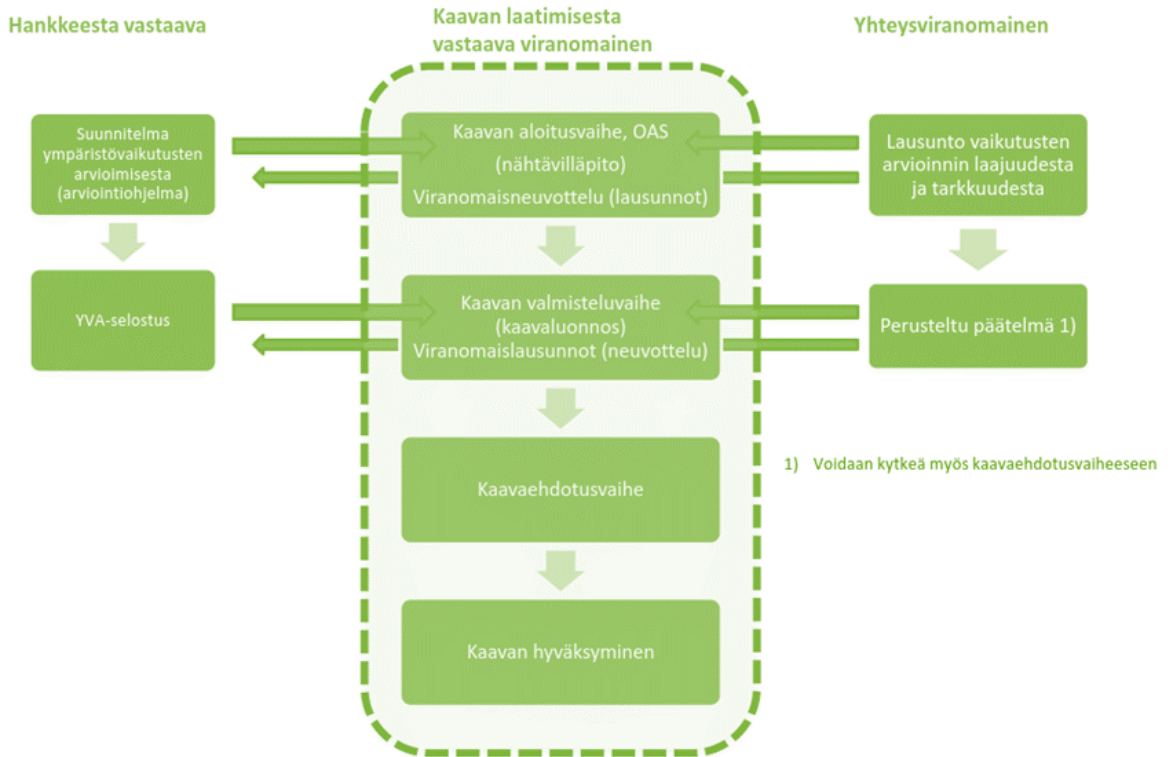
Hankkeesta vastaava

Kaavan laatimisesta vastaava viranomainen

Yhteysviranomainen

Suunnitelma ympäristövaikutusten arvioimisesta (arviointiohjelma)

Kaavan aloitusvaihe, OAS (nähtävilläpito) Viranomaisneuvottelu (lausunnot)

Lausunto vaikutusten arvioinnin laajuudesta ja tarkkuudesta

YVA-selostus

Kaavan valmisteluvaihe (kaavaluonnos) Viranomaislausunnot (neuvottelu)

Perusteltu päätelmä 1)

1) Voidaan kytkeä myös kaavaehdotusvaiheeseen

Kaavaehdotusvaihe

Kaavan hyväksyminen